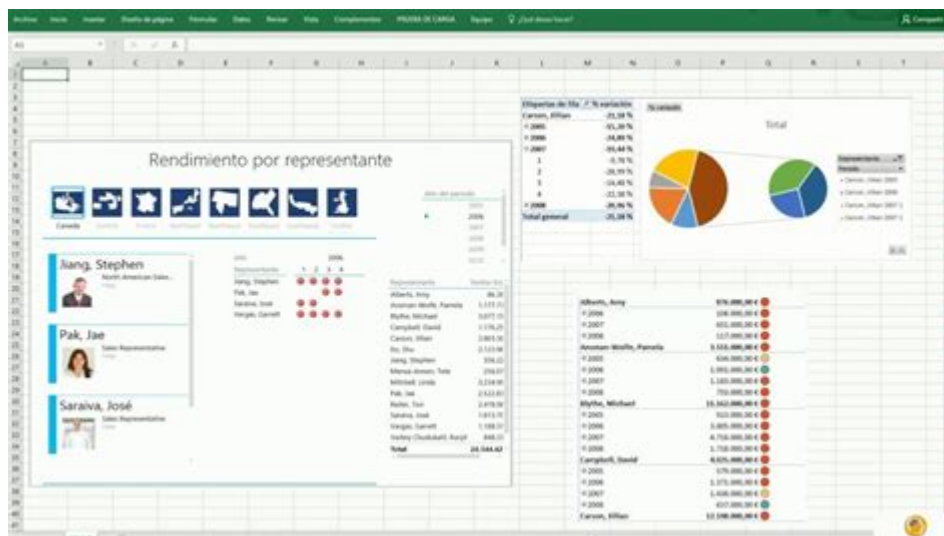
Archivo Inicio Insertar Diseño de página Fórmulas Datos Revisar Vista Complementos PRUEBA DE CARGA Equipo ¿Qué desea hacer?

Compartir

Rendimiento por representante

Canada

Jiang, Stephen
North American Sales...

Pak, Jae
Sales Representative

Saraiva, José
Sales Representative

Jiang, Stephen
Pak, Jae
Saraiva, José
Vargas, Garrett

Alberts, Amy
Ansman-Wolfe, Pamela
Blythe, Michael
Campbell, David
Carson, Jillian
Ito, Shu
Jiang, Stephen
Mensa-Annan, Tete
Mitchell, Linda
Pak, Jae
Reiter, Tsvi
Saraiva, José
Vargas, Garrett
Varkey Chudukatil, Ranjit
Total

Etiquetas de fila % variación
Carson, Jillian -21,18 %
2005 -31,20 %
2006 -24,80 %
2007 -31,44 %
1
2
3
4
2008 -20,96 %
Total general -21,18 %

Total

Alberts, Amy 876.000,00 €
2006
2007
2008
Ansman-Wolfe, Pamela 3.555.000,00 €
2005
2006
2007
2008
Blythe, Michael
2005
2006
2007
2008
Campbell, David
2005
2006
2007
2008
Carson, Jillian